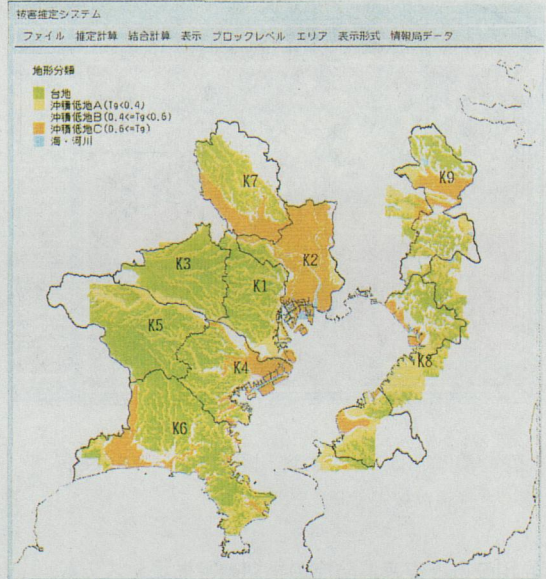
被害推定システム

ファイル 推定計算 結合計算 表示 ブロックレベル エリア 表示形式 情報局データ

地形分類

台地
沖積低地A(Tg<0.4)
沖積低地B(0.4<=Tg<0.6)
沖積低地C(0.6<=Tg)
海・河川

K7
K9
K3
K2
K1
K5
K4
K8
K6